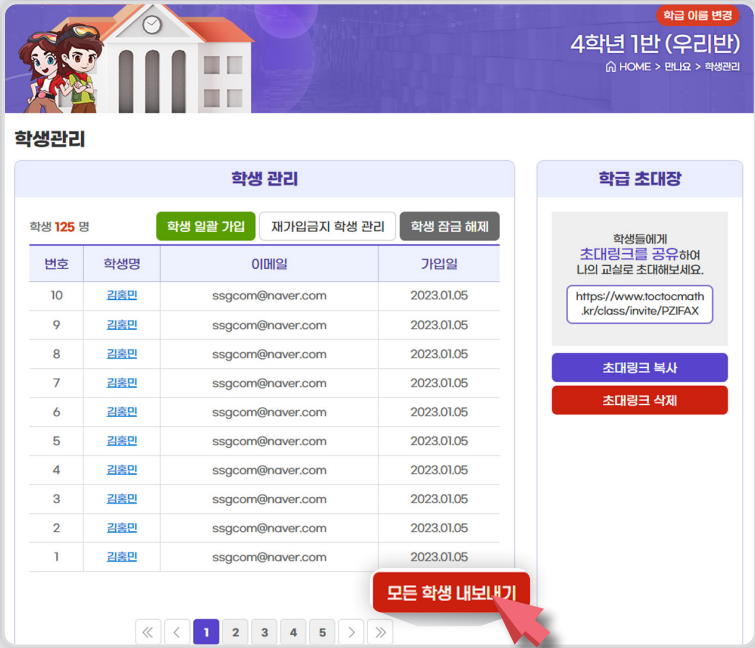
학급 이름 변경

4학년 1반 (우리반)

HOME > 만나요 > 학생관리

학생관리

학생 관리

학생 125 명

학생 일괄 가입 | 재가입금지 학생 관리 | 학생 잠금 해제

| 번호 | 학생명 | 이메일 | 가입일 |
|---|---|---|---|
| 10 | 김홍민 | ssgcom@naver.com | 2023.01.05 |
| 9 | 김홍민 | ssgcom@naver.com | 2023.01.05 |
| 8 | 김홍민 | ssgcom@naver.com | 2023.01.05 |
| 7 | 김홍민 | ssgcom@naver.com | 2023.01.05 |
| 6 | 김홍민 | ssgcom@naver.com | 2023.01.05 |
| 5 | 김홍민 | ssgcom@naver.com | 2023.01.05 |
| 4 | 김홍민 | ssgcom@naver.com | 2023.01.05 |
| 3 | 김홍민 | ssgcom@naver.com | 2023.01.05 |
| 2 | 김홍민 | ssgcom@naver.com | 2023.01.05 |
| 1 | 김홍민 | ssgcom@naver.com | 2023.01.05 |

모든 학생 내보내기

« ‹ 1 2 3 4 5 › »

학급 초대장

학생들에게 초대링크를 공유하여 나의 교실로 초대해보세요.

https://www.toctocmath.kr/class/invite/PZIFAX

초대링크 복사

초대링크 삭제